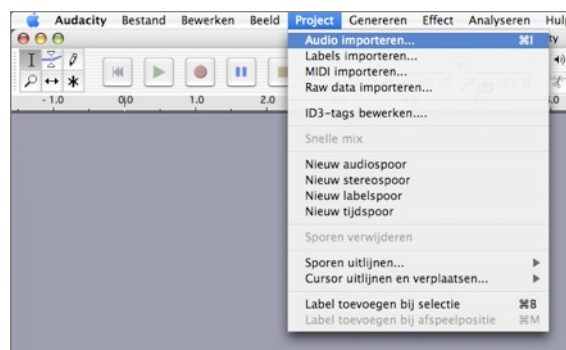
Audacity Bestand Bewerken Beeld Project Genereren Effect Analyseren Hulp

- 1.0 0.0 1.0 2.0

Audio importeren... ⌘I
Labels importeren...
MIDI importeren...
Raw data importeren...

ID3-tags bewerken....

Snelle mix

Nieuw audiospoor
Nieuw stereospoor
Nieuw labelspoor
Nieuw tijdspoor

Sporen verwijderen

Sporen uitlijnen...
Cursor uitlijnen en verplaatsen...

Label toevoegen bij selectie ⌘B
Label toevoegen bij afspeelpositie ⌘M